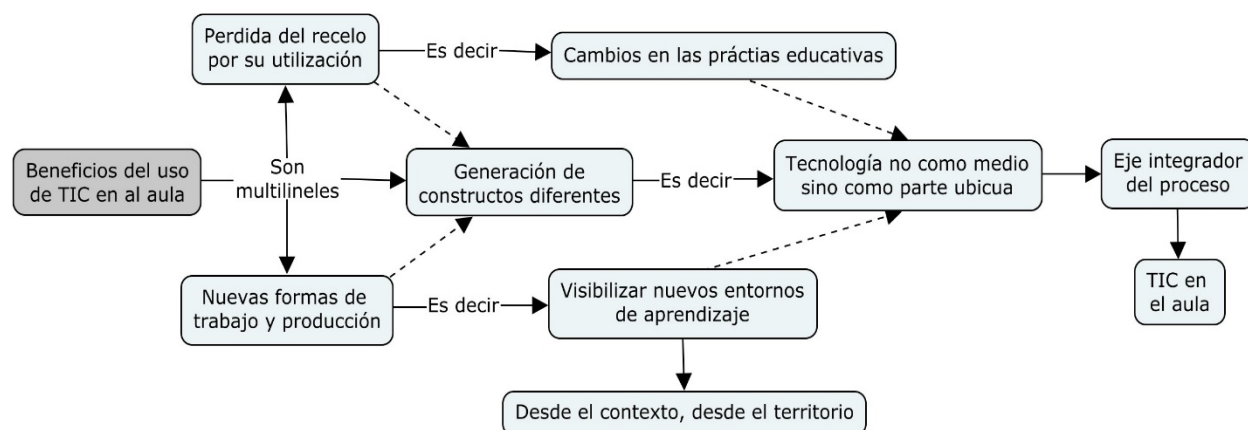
Beneficios del uso de TIC en al aula

Son multilineles

Perdida del recelo por su utilización

Es decir

Cambios en las práctias educativas

Generación de constructos diferentes

Es decir

Tecnología no como medio sino como parte ubicua

Eje integrador del proceso

TIC en el aula

Nuevas formas de trabajo y producción

Es decir

Visibilizar nuevos entornos de aprendizaje

Desde el contexto, desde el territorio